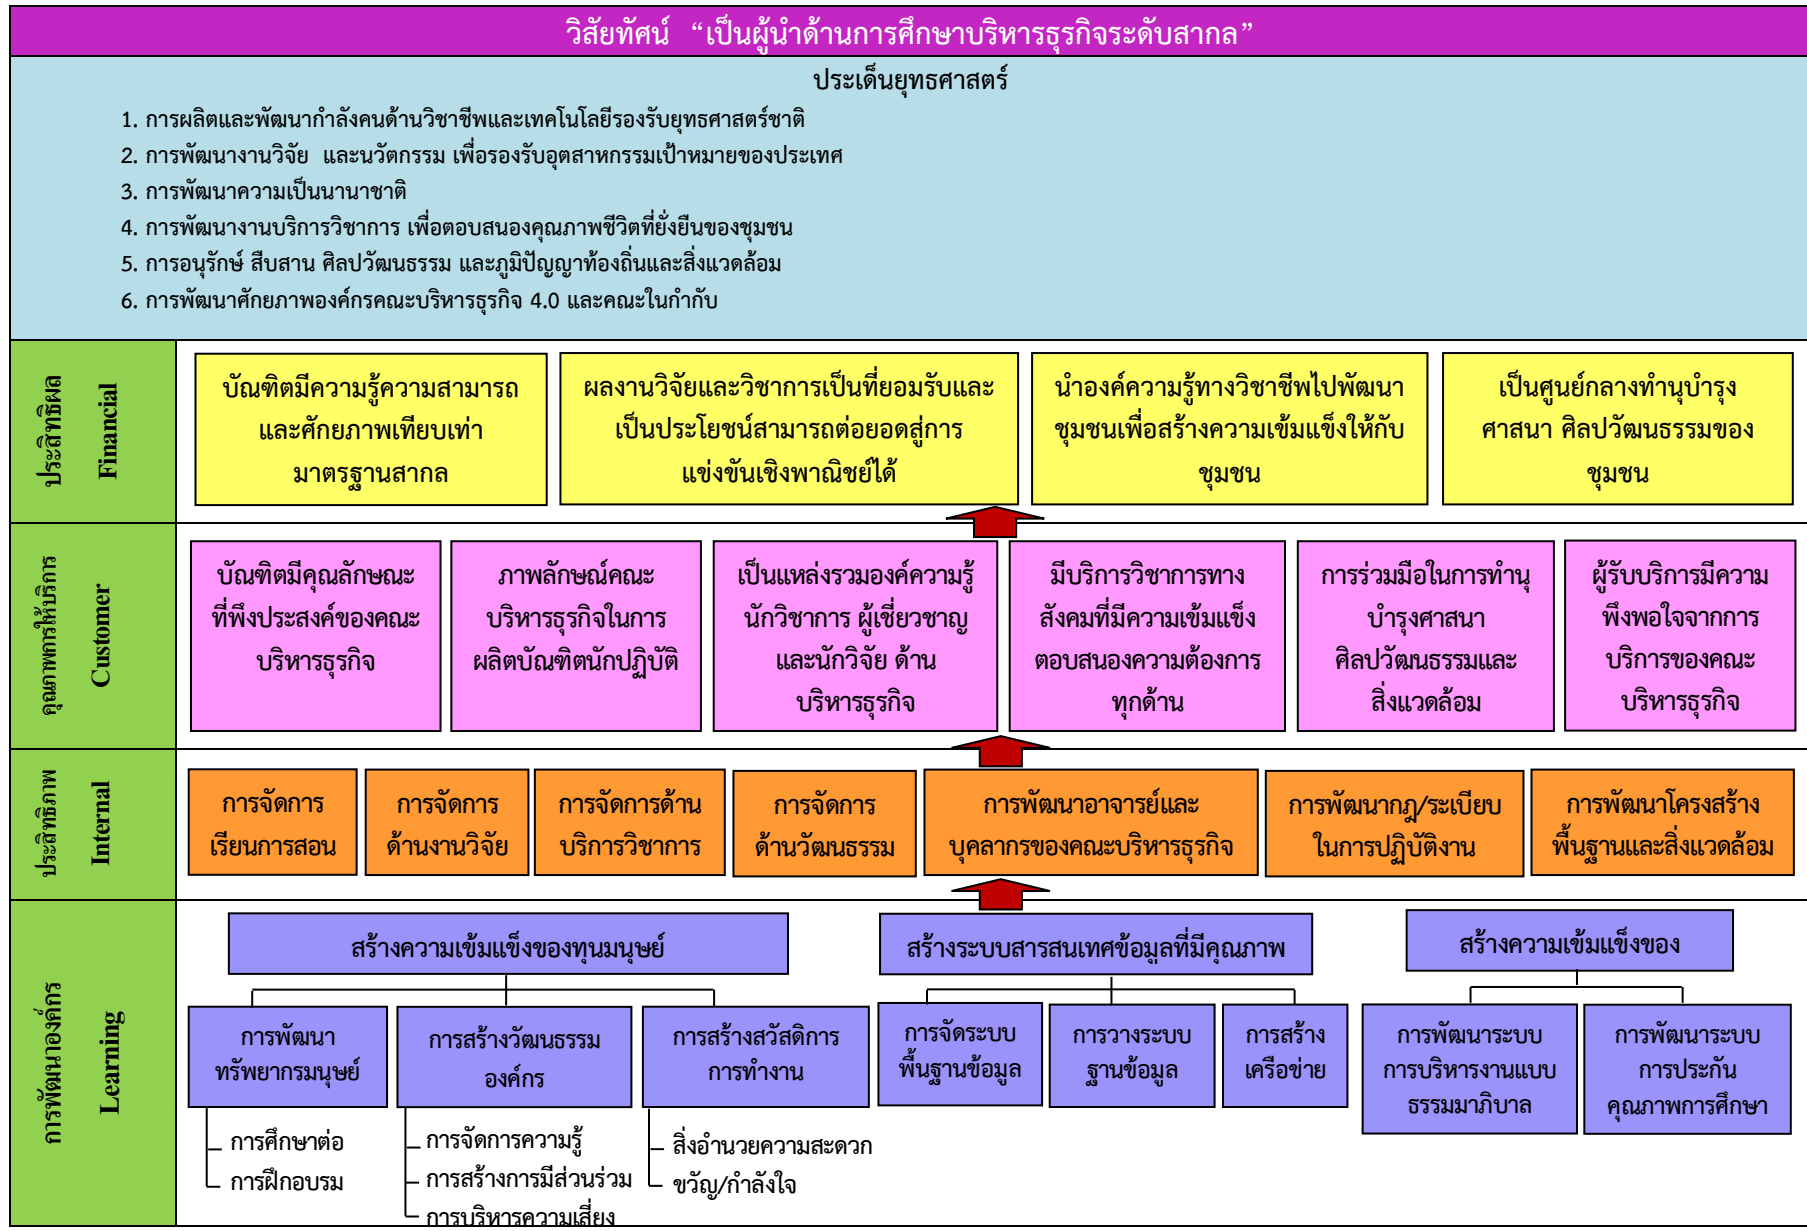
วิสัยทัศน์ “เป็นผู้นำด้านการศึกษาบริหารธุรกิจระดับสากล”

ประเด็นยุทธศาสตร์

1. การผลิตและพัฒนากำลังคนด้านวิชาชีพและเทคโนโลยีรองรับยุทธศาสตร์ชาติ
2. การพัฒนางานวิจัย และนวัตกรรม เพื่อรองรับอุตสาหกรรมเป้าหมายของประเทศ
3. การพัฒนาความเป็นนานาชาติ
4. การพัฒนางานบริการวิชาการ เพื่อตอบสนองคุณภาพชีวิตที่ยั่งยืนของชุมชน
5. การอนุรักษ์ สืบสาน ศิลปวัฒนธรรม และภูมิปัญญาท้องถิ่นและสิ่งแวดล้อม
6. การพัฒนาศักยภาพองค์กรคณะบริหารธุรกิจ 4.0 และคณะในกำกับ

ประสิทธิผล Financial

บัณฑิตมีความรู้ความสามารถและศักยภาพเทียบเท่ามาตรฐานสากล

ผลงานวิจัยและวิชาการเป็นที่ยอมรับและเป็นประโยชน์สามารถต่อยอดสู่การแข่งขันเชิงพาณิชย์ได้

นำองค์ความรู้ทางวิชาชีพไปพัฒนาชุมชนเพื่อสร้างความเข้มแข็งให้กับชุมชน

เป็นศูนย์กลางทำนุบำรุงศาสนา ศิลปวัฒนธรรมของชุมชน

คุณภาพการให้บริการ Customer

บัณฑิตมีคุณลักษณะที่พึงประสงค์ของคณะบริหารธุรกิจ

ภาพลักษณ์คณะบริหารธุรกิจในการผลิตบัณฑิตนักปฏิบัติ

เป็นแหล่งรวมองค์ความรู้นักวิชาการ ผู้เชี่ยวชาญและนักวิจัย ด้านบริหารธุรกิจ

มีบริการวิชาการทางสังคมที่มีความเข้มแข็งตอบสนองความต้องการทุกด้าน

การร่วมมือในการทำนุบำรุงศาสนาศิลปวัฒนธรรมและสิ่งแวดล้อม

ผู้รับบริการมีความพึงพอใจจากการบริการของคณะบริหารธุรกิจ

ประสิทธิภาพ Internal

การจัดการเรียนการสอน

การจัดการด้านงานวิจัย

การจัดการด้านบริการวิชาการ

การจัดการด้านวัฒนธรรม

การพัฒนาอาจารย์และบุคลากรของคณะบริหารธุรกิจ

การพัฒนากฎ/ระเบียบในการปฏิบัติงาน

การพัฒนาโครงสร้างพื้นฐานและสิ่งแวดล้อม

การพัฒนาองค์กร Learning

สร้างความเข้มแข็งของทุนมนุษย์

สร้างระบบสารสนเทศข้อมูลที่มีคุณภาพ

สร้างความเข้มแข็งของ

การพัฒนาทรัพยากรมนุษย์

การสร้างวัฒนธรรมองค์กร

การสร้างสวัสดิการการทำงาน

การจัดระบบพื้นฐานข้อมูล

การวางระบบฐานข้อมูล

การสร้างเครือข่าย

การพัฒนาระบบการบริหารงานแบบธรรมาภิบาล

การพัฒนาระบบการประกันคุณภาพการศึกษา

การศึกษาต่อ
การฝึกอบรม

การจัดการความรู้
การสร้างการมีส่วนร่วม
การบริหารความเสี่ยง

สิ่งอำนวยความสะดวก
ขวัญ/กำลังใจ